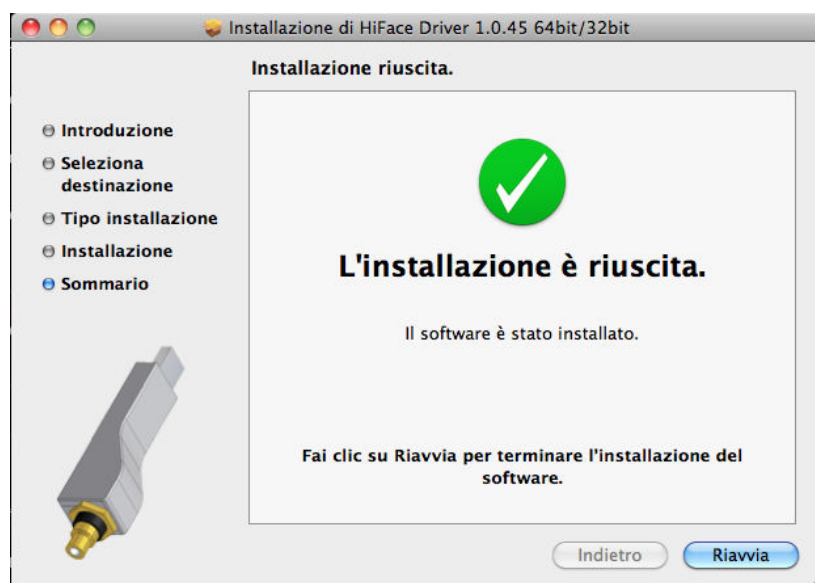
Installazione di HiFace Driver 1.0.45 64bit/32bit

Installazione riuscita.

Introduzione
Seleziona destinazione
Tipo installazione
Installazione
Sommario

L'installazione è riuscita.

Il software è stato installato.

Fai clic su Riavvia per terminare l'installazione del software.

Indietro
Riavvia